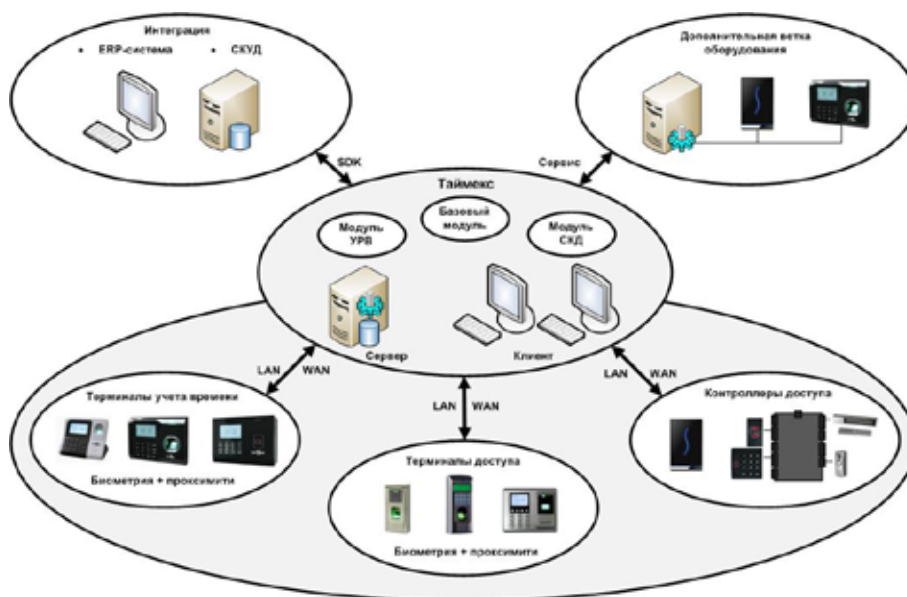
Интеграция
• ERP-система
• СКУД

Дополнительная ветка оборудования

SDK

Сервис

Таймекс

Модуль УРВ

Базовый модуль

Модуль СКД

Сервер

Клиент

LAN
WAN

Терминалы учета времени

Биометрия + проксимити

LAN
WAN

Терминалы доступа

Биометрия + проксимити

LAN
WAN

Контроллеры доступа